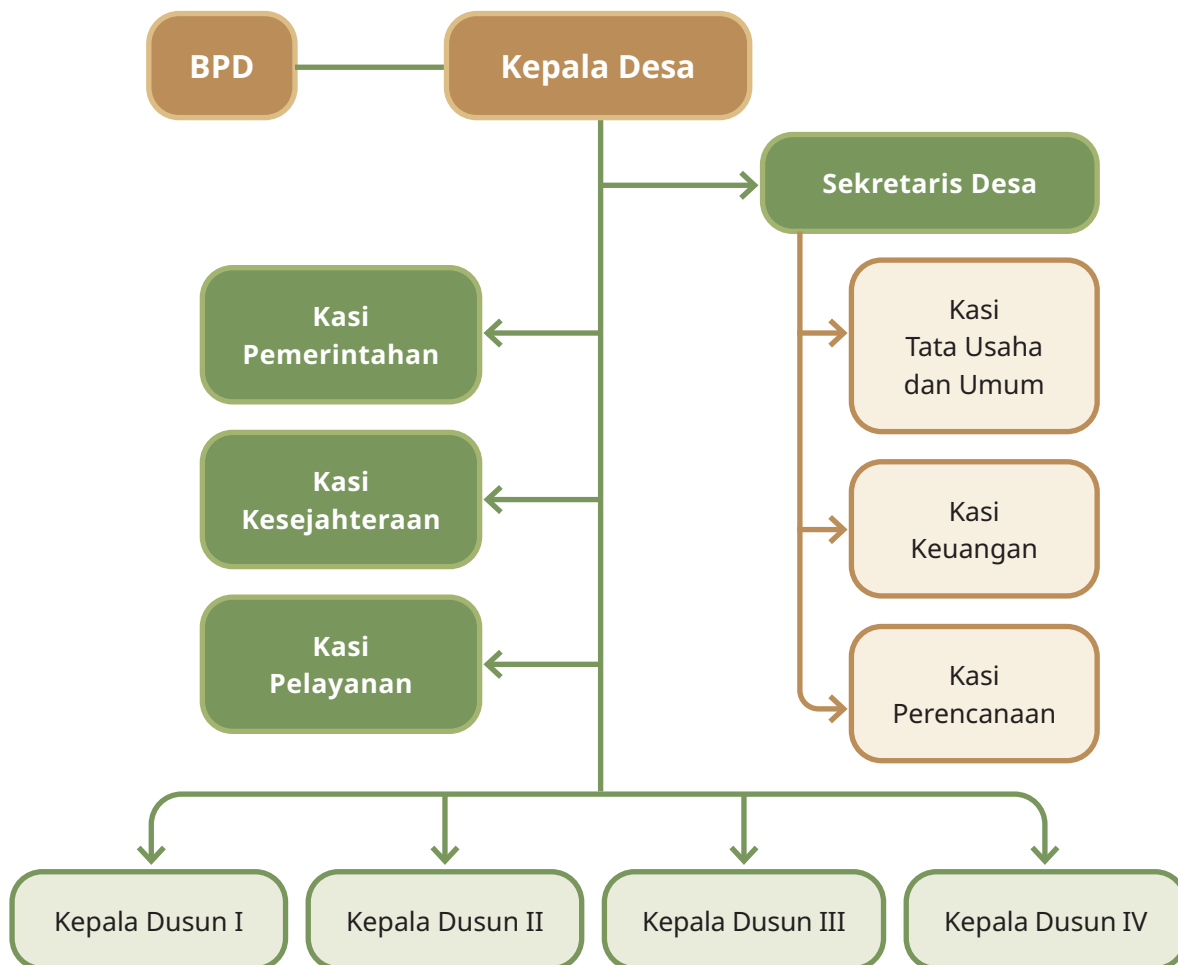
BPD

Kepala Desa

Sekretaris Desa

Kasi Pemerintahan

Kasi Tata Usaha dan Umum

Kasi Kesejahteraan

Kasi Keuangan

Kasi Pelayanan

Kasi Perencanaan

Kepala Dusun I

Kepala Dusun II

Kepala Dusun III

Kepala Dusun IV